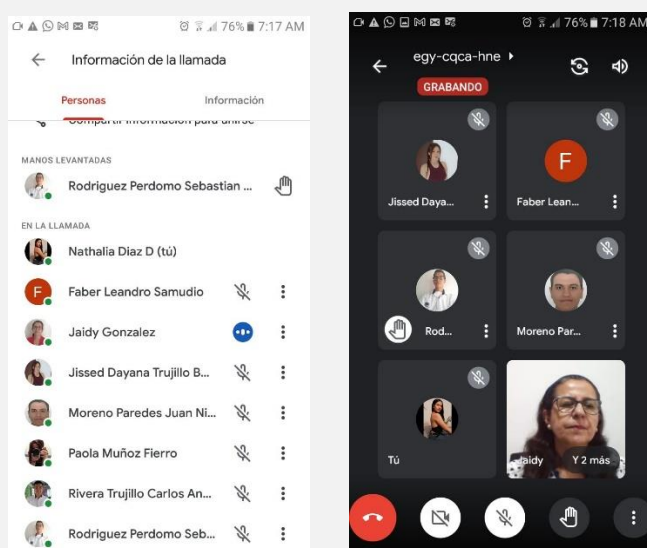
76% 7:17 AM

Información de la llamada

Personas

Información

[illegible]

MANOS LEVANTADAS

Rodriguez Perdomo Sebastian ...

EN LA LLAMADA

Nathalia Diaz D (tú)

F

Faber Leandro Samudio

Jaidy Gonzalez

Jissed Dayana Trujillo B...

Moreno Paredes Juan Ni...

Paola Muñoz Fierro

Rivera Trujillo Carlos An...

Rodriguez Perdomo Seb...

76% 7:18 AM

egy-cqca-hne

GRABANDO

Jissed Daya...

F

Faber Lean...

Rod...

Moreno Par...

Tú

Jaidy

Y 2 más